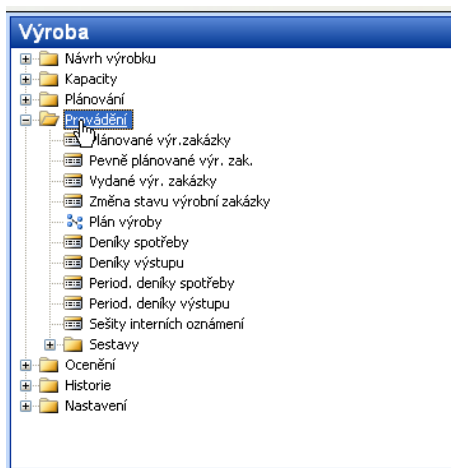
Výroba
Návrh výrobku
Kapacity
Plánování
Provádění
Plánované výr.zakázky
Pevně plánované výr. zak.
Vydané výr. zakázky
Změna stavu výrobní zakázky
Plán výroby
Deníky spotřeby
Deníky výstupu
Period. deníky spotřeby
Period. deníky výstupu
Sešity interních oznámení
Sestavy
Ocenění
Historie
Nastavení